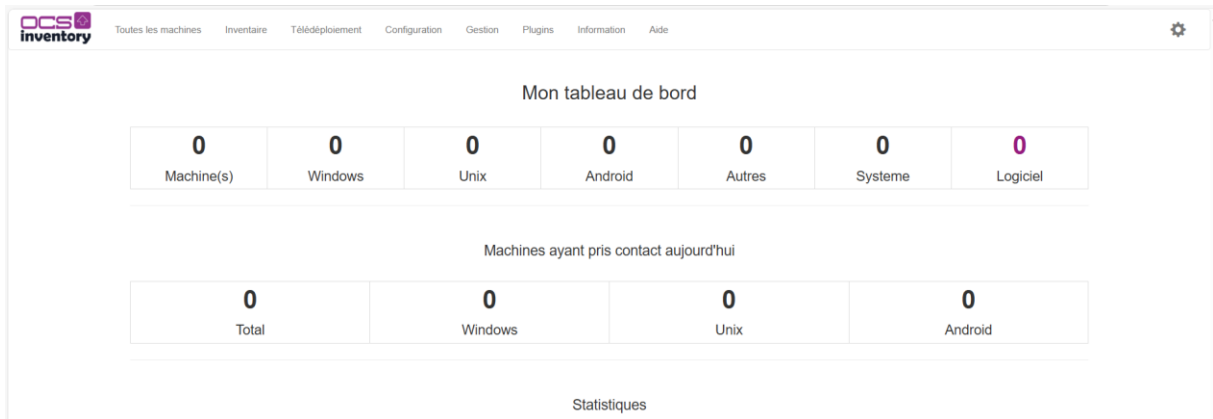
OCS inventory

Toutes les machines Inventaire Télédéploiement Configuration Gestion Plugins Information Aide

Mon tableau de bord

| 0 | 0 | 0 | 0 | 0 | 0 | 0 |
|---|---|---|---|---|---|---|
| Machine(s) | Windows | Unix | Android | Autres | Systeme | Logiciel |

Machines ayant pris contact aujourd'hui

| 0 | 0 | 0 | 0 |
|---|---|---|---|
| Total | Windows | Unix | Android |

Statistiques